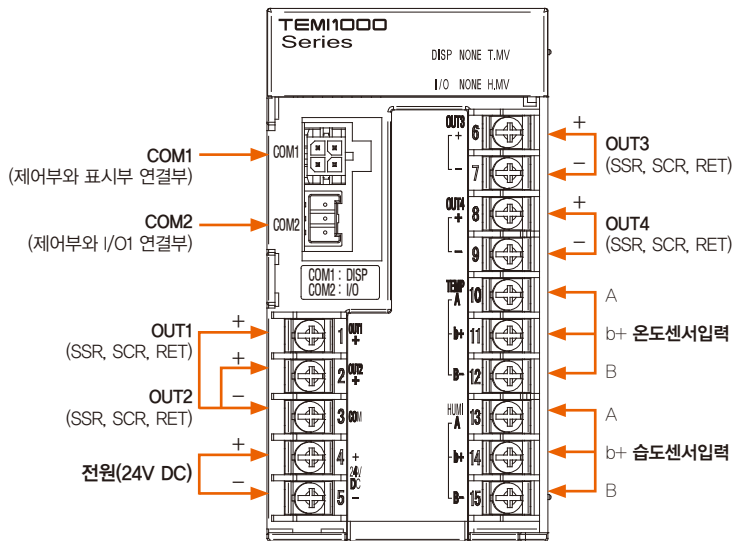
TEMI1000
Series

DISP NONE T.MV

I/O NONE H.MV

COM1
(제어부와 표시부 연결부)

COM2
(제어부와 I/O1 연결부)

COM1

COM2

COM1 : DISP
COM2 : I/O

OUT1
(SSR, SCR, RET)

OUT2
(SSR, SCR, RET)

전원(24V DC)

+
+
−
+
−

1 OUT1 +
2 OUT2 +
3 COM
4 + 24V DC
5 −

OUT3 + 6
− 7
OUT4 + 8
− 9
TEMP A 10
b+ 11
B- 12
HUMI A 13
b+ 14
B- 15

+
OUT3
−
(SSR, SCR, RET)

+
OUT4
−
(SSR, SCR, RET)

A
b+ 온도센서입력
B

A
b+ 습도센서입력
B